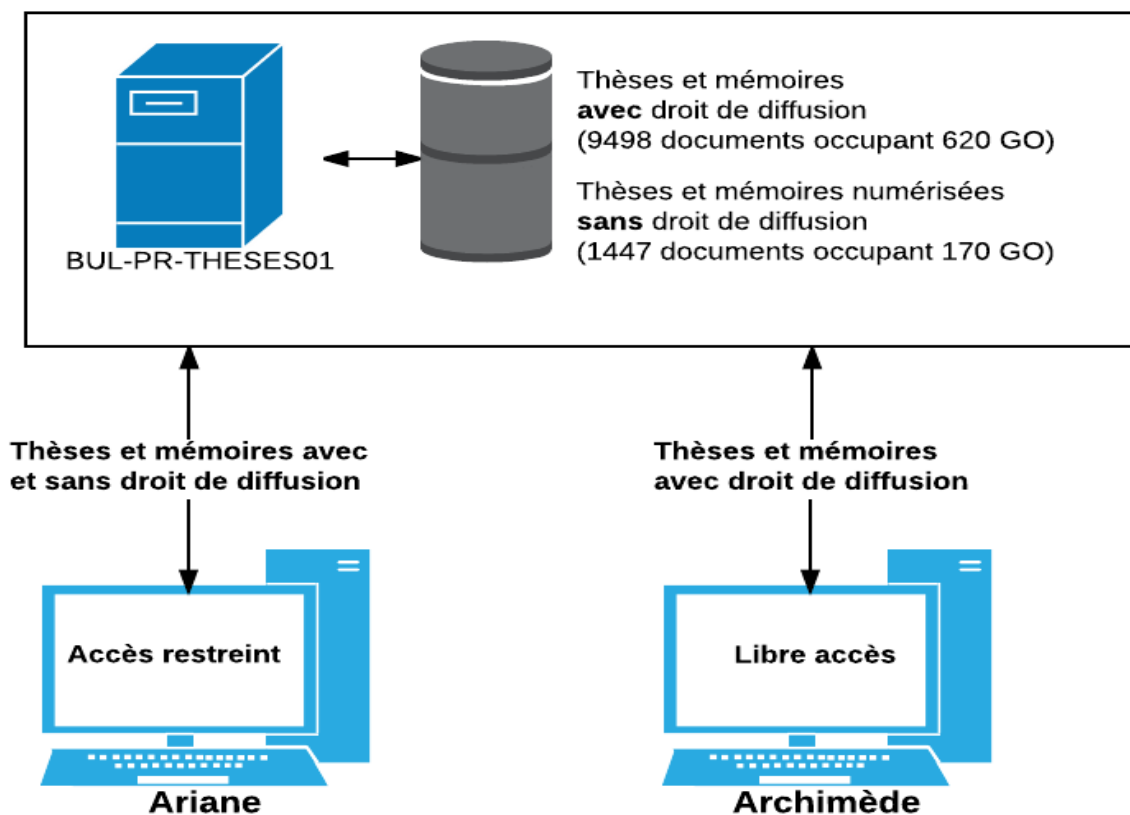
BUL-PR-THESES01

Thèses et mémoires **avec** droit de diffusion (9498 documents occupant 620 GO)

Thèses et mémoires numérisées **sans** droit de diffusion (1447 documents occupant 170 GO)

Thèses et mémoires avec et sans droit de diffusion

Thèses et mémoires avec droit de diffusion

Accès restreint

Ariane

Libre accès

Archimède